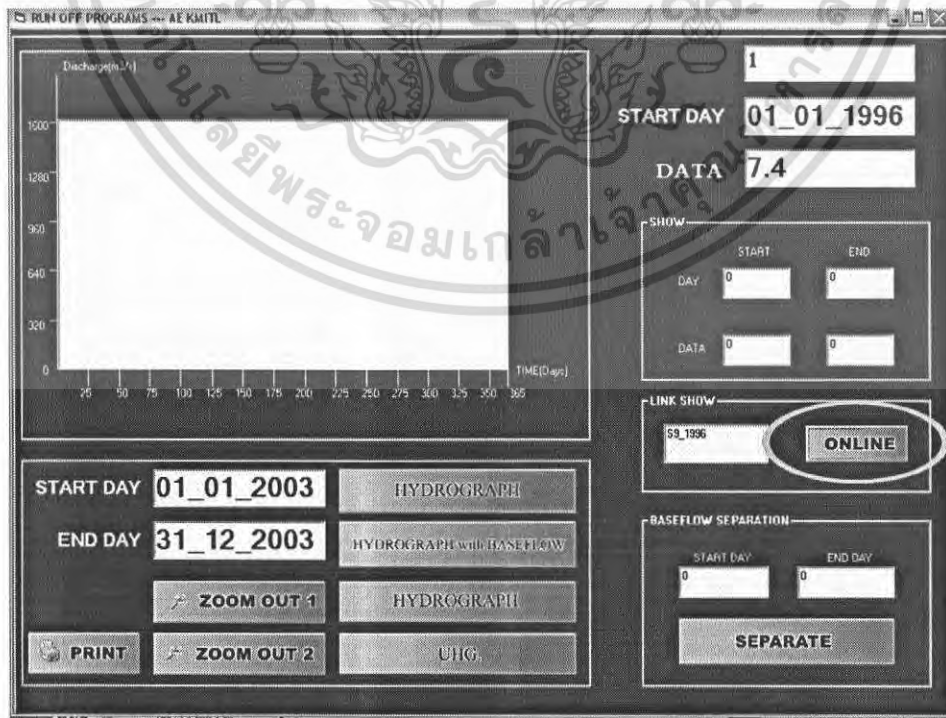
RUN OFF PROGRAMS --- AE KMITL

Discharge(m3/s)

1600
1280
960
640
320
0

25 50 75 100 125 150 175 200 225 250 275 300 325 350 365

TIME(Days)

1

START DAY 01_01_1996

DATA 7.4

SHOW

START END

DAY 0 0

DATA 0 0

LINK SHOW

S9_1996

ONLINE

START DAY 01_01_2003

END DAY 31_12_2003

HYDROGRAPH

HYDROGRAPH with BASEFLOW

ZOOM OUT 1

HYDROGRAPH

PRINT

ZOOM OUT 2

UHG.

BASEFLOW SEPARATION

START DAY END DAY

0 0

SEPARATE

ยีพระจอมเกล้าเจ้าคุณทหารลาดกระบัง